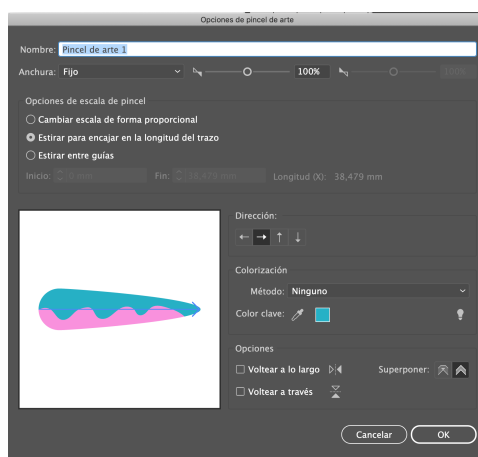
Opciones de pincel de arte

Nombre: Pincel de arte 1

Anchura: Fijo

100%

Opciones de escala de pincel

Cambiar escala de forma proporcional

Estirar para encajar en la longitud del trazo

Estirar entre guías

Inicio: 0 mm

Fin: 38,479 mm

Longitud (X): 38,479 mm

Dirección:

← → ↑ ↓

Colorización

Método: Ninguno

Color clave:

Opciones

Voltear a lo largo

Superponer:

Voltear a través

Cancelar

OK